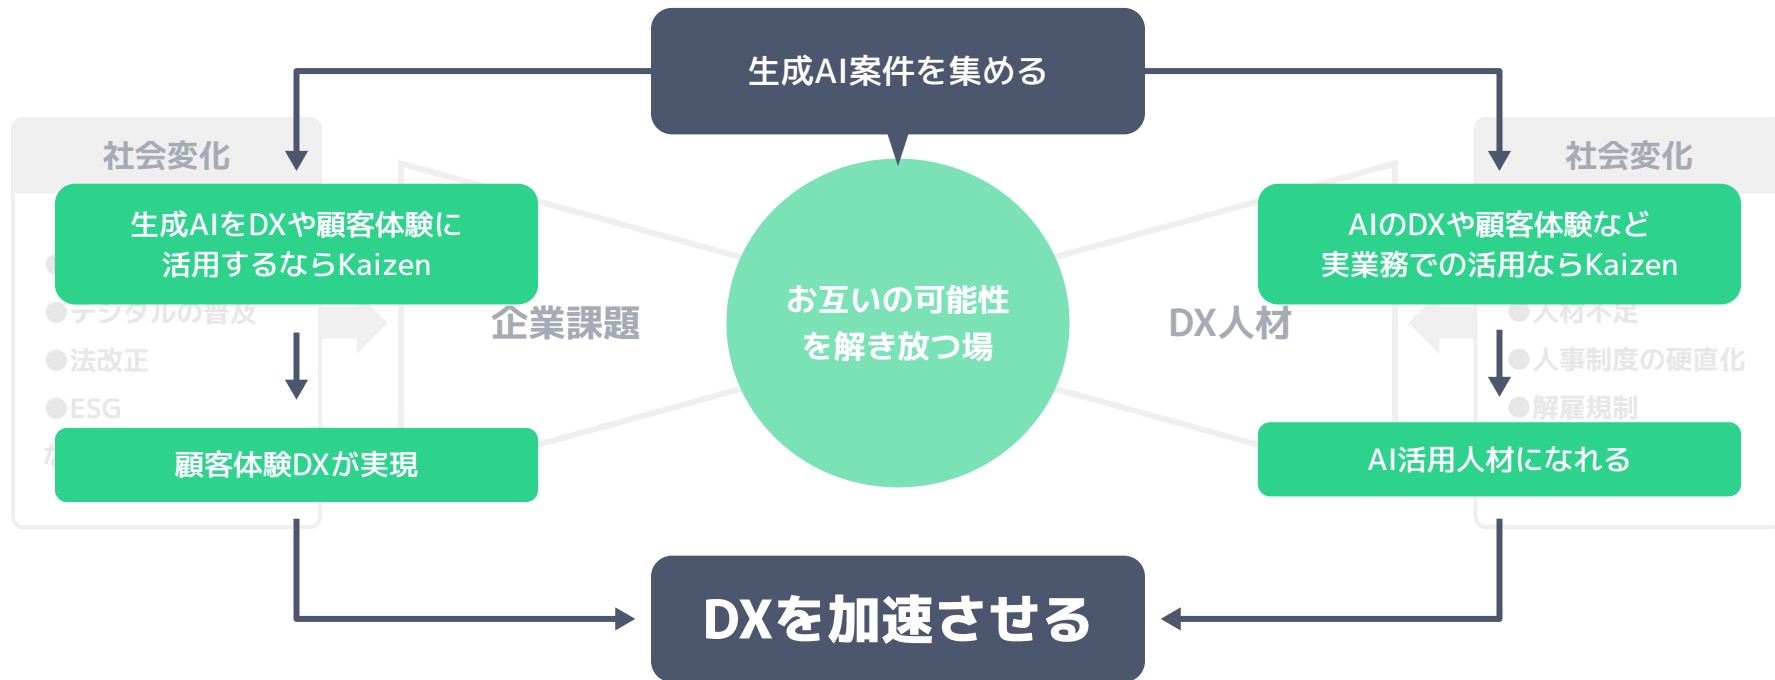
生成AI案件を集める

社会変化

生成AIをDXや顧客体験に活用するならKaizen

●デジタルの普及
●法改正
●ESG

顧客体験DXが実現

企業課題

お互いの可能性を解き放つ場

DX人材

社会変化

AIのDXや顧客体験など実業務での活用ならKaizen

●人材不足
●人事制度の硬直化
●解雇規制

AI活用人材になれる

DXを加速させる